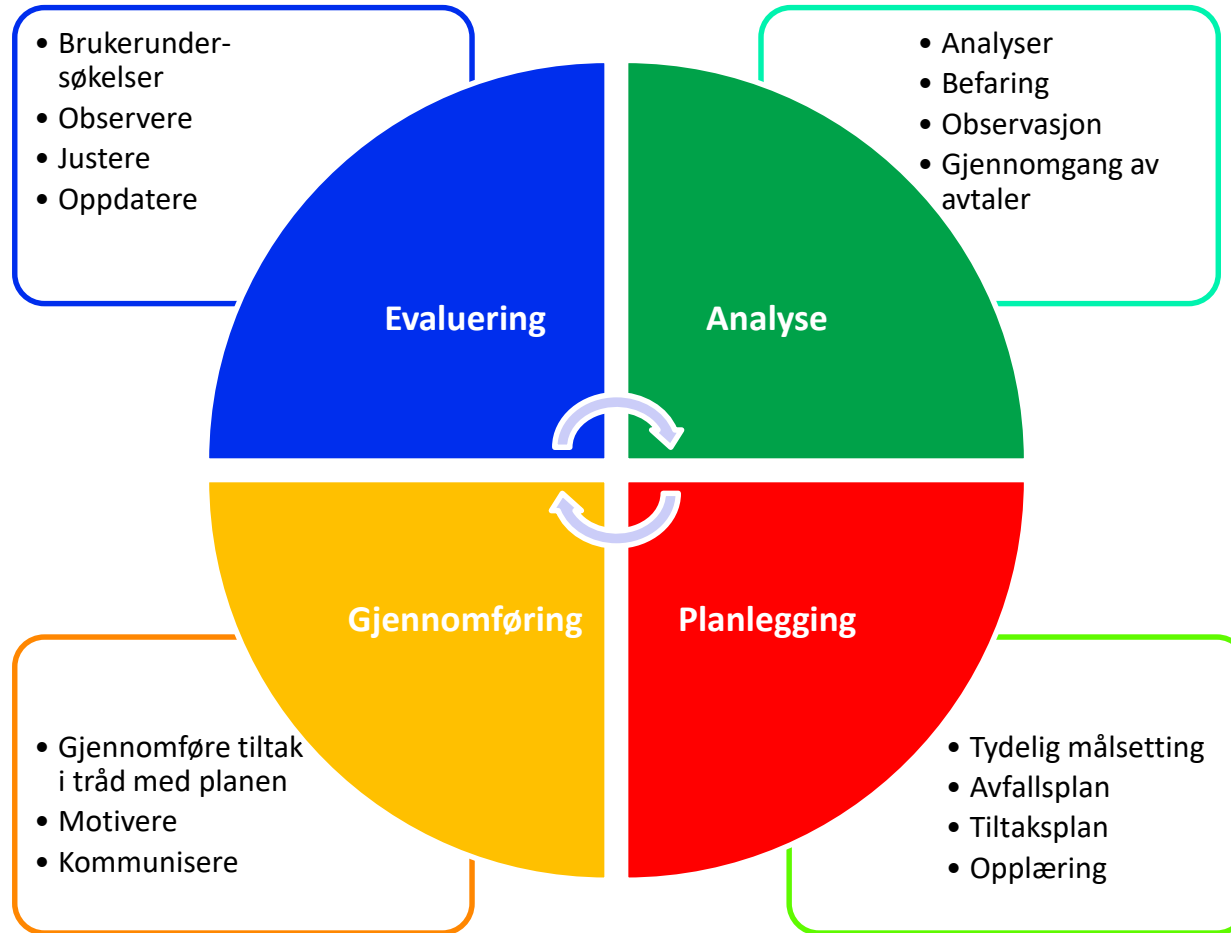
- Brukerundersøkelser
- Observere
- Justere
- Oppdatere

- Analyser
- Befaring
- Observasjon
- Gjennomgang av avtaler

Evaluering

Analyse

Gjennomføring

Planlegging

- Gjennomføre tiltak i tråd med planen
- Motivere
- Kommunisere

- Tydelig målsetting
- Avfallsplan
- Tiltaksplan
- Opplæring